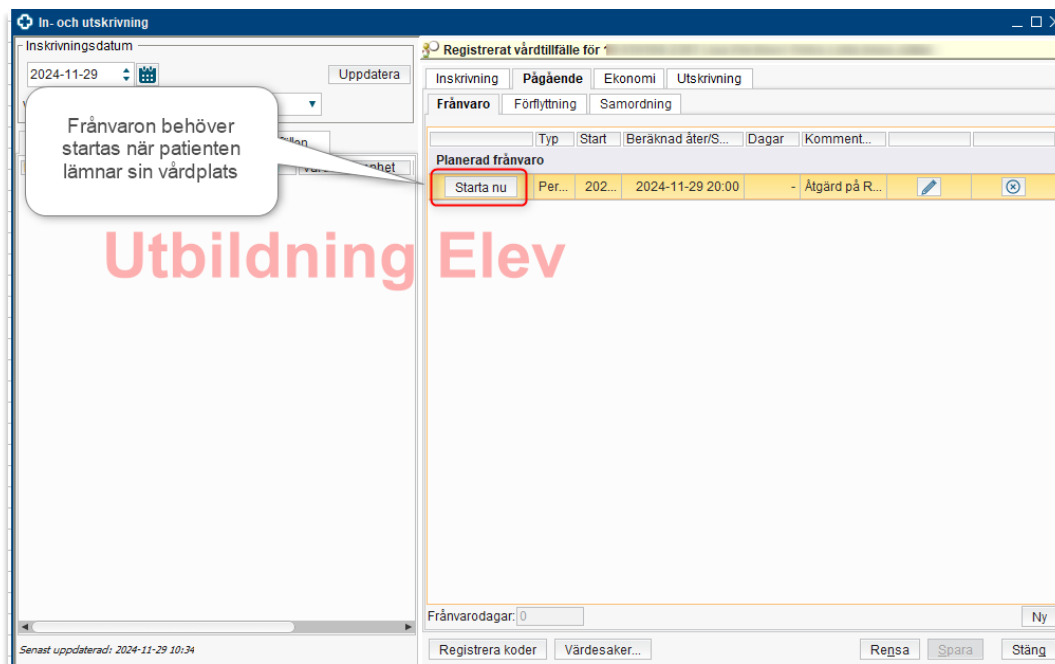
In- och utskrivning

Inskrivningsdatum

2024-11-29

Uppdatera

Frånvaron behöver startas när patienten lämnar sin vårdplats

Registrerat vårdtillfälle för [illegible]

Inskrivning | Pågående | Ekonomi | Utskrivning

Frånvaro | Förflyttning | Samordning

| | Typ | Start | Beräknad åter/S... | Dagar | Komment... | | |
|---|---|---|---|---|---|---|---|
| Planerad frånvaro | | | | | | | |
| Starta nu | Per... | 202... | 2024-11-29 20:00 | - | Åtgärd på R... | | |

Utbildning Elev

Frånvarodagar: 0

Ny

Senast uppdaterad: 2024-11-29 10:34

Registrera koder

Värdesaker...

Rensa

Spara

Stäng